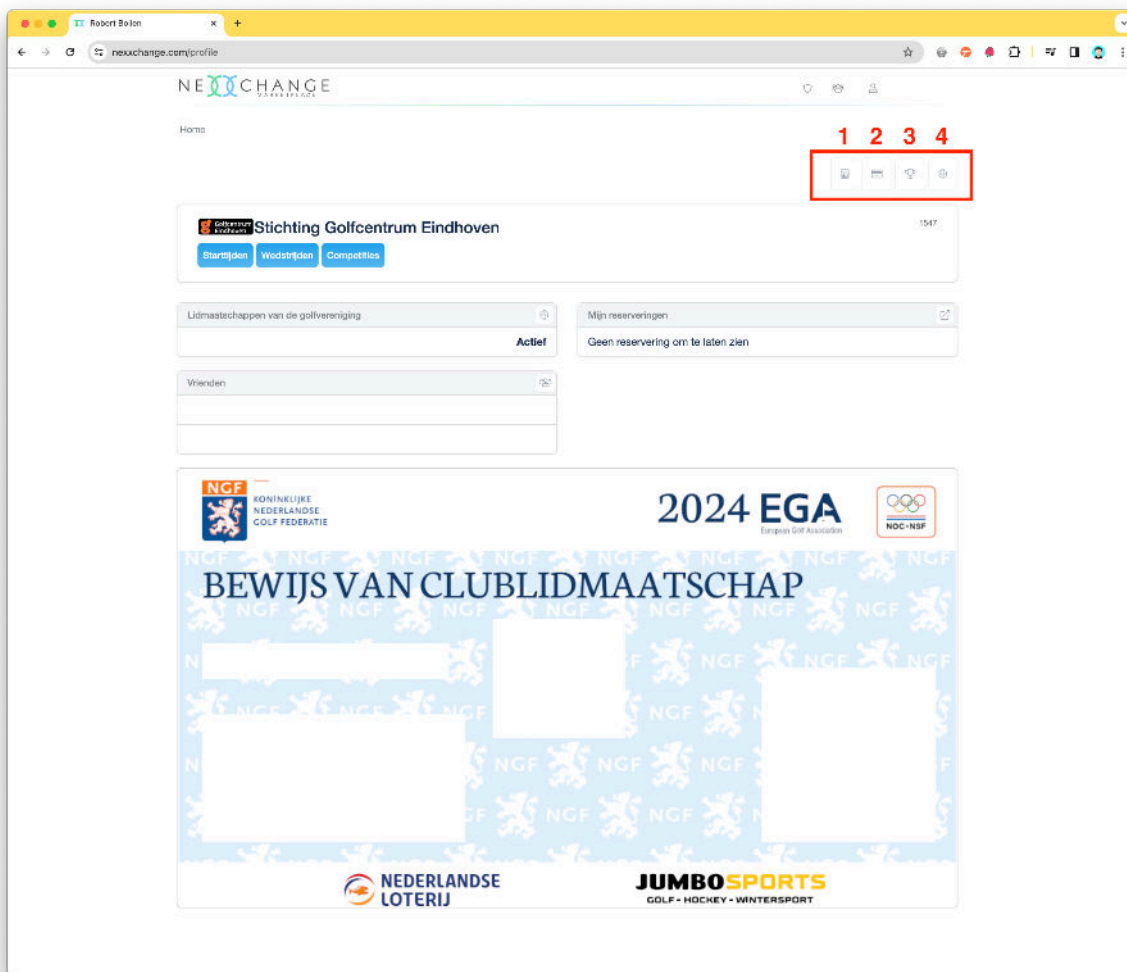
Robert Bolen

nexxchange.com/profile

NEXXCHANGE
MARKETPLACE

Home

1 2 3 4

Golfcentrum Eindhoven
Stichting Golfcentrum Eindhoven

1547

Starttijden Wedstrijden Competities

Lidmaatschappen van de golfvereniging

Actief

Mijn reserveringen

Geen reservering om te laten zien

Vrienden

NGF
KONINKLIJKE NEDERLANDSE GOLF FEDERATIE

2024 EGA
European Golf Association

NOC*NSF

BEWIJS VAN CLUBLIDMAATSCHAP

NGF NGF NGF NGF NGF NGF NGF

NEDERLANDSE LOTERIJ

JUMBOSPORTS
GOLF - HOCKEY - WINTERSPORT